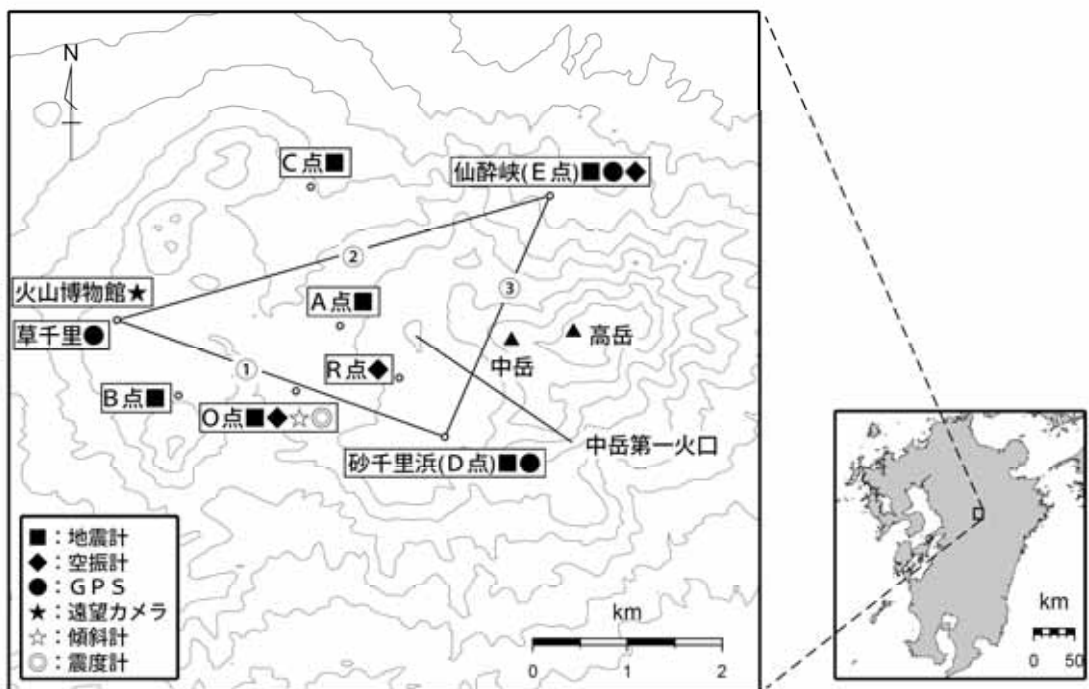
N

C点■

仙酔峡(E点)■●◆

②

③

火山博物館★

A点■

草千里●

▲ 高岳

▲ 中岳

R点◆

①

B点■

O点■◆☆◎

砂千里浜(D点)■●

中岳第一火口

■：地震計
◆：空振計
●：GPS
★：遠望カメラ
☆：傾斜計
◎：震度計

km

0 1 2

km

0 50